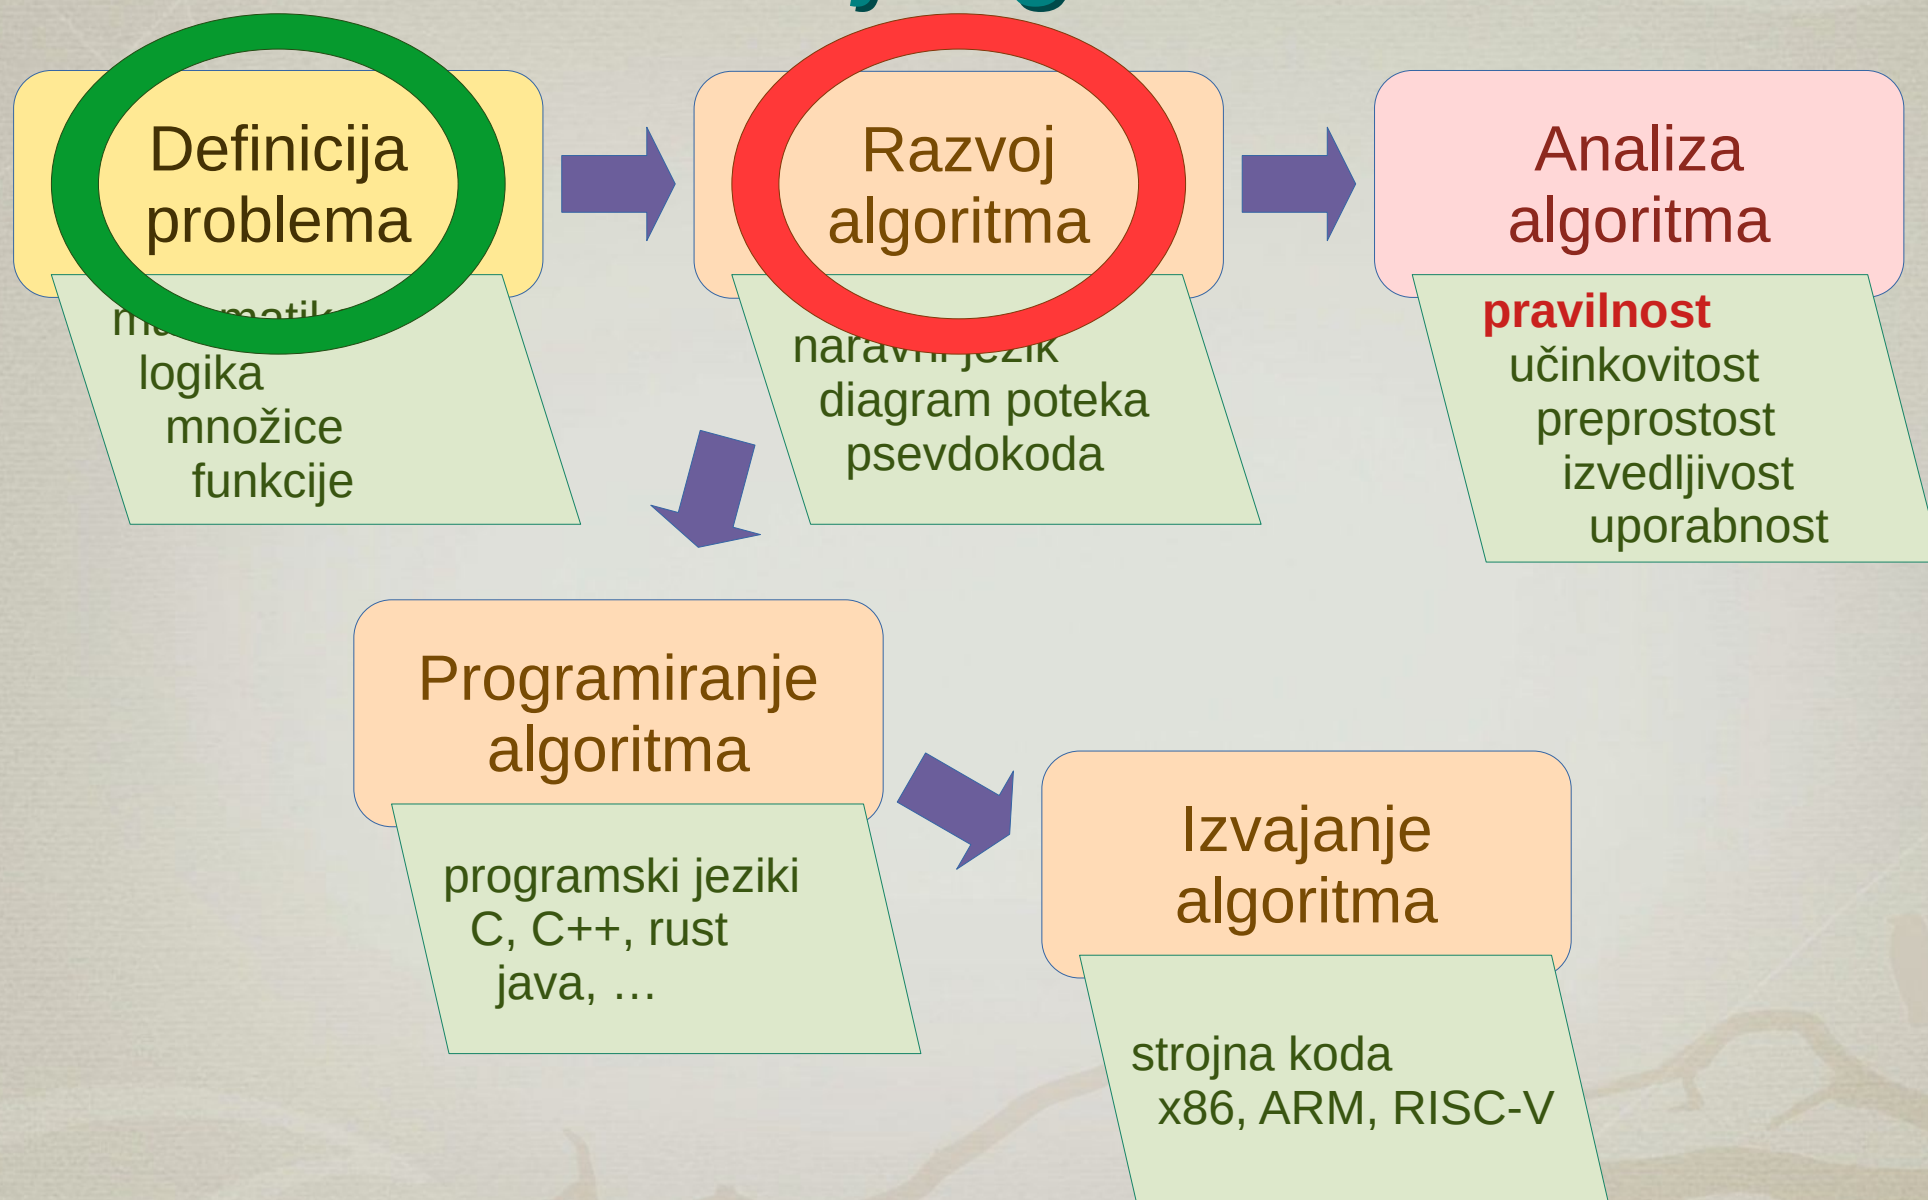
Definicija problema

m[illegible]matik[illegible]
logika
množice
funkcije

Razvoj algoritma

nara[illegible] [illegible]zik
diagram poteka
psevdokoda

Analiza algoritma

pravilnost
učinkovitost
preprostost
izvedljivost
uporabnost

Programiranje algoritma

programski jeziki
C, C++, rust
java, …

Izvajanje algoritma

strojna koda
x86, ARM, RISC-V